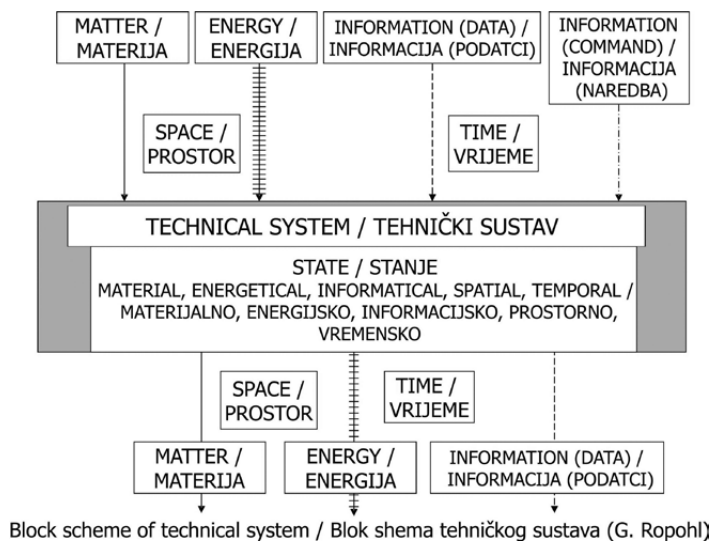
MATTER / MATERIJA

ENERGY / ENERGIJA

INFORMATION (DATA) / INFORMACIJA (PODATCI)

INFORMATION (COMMAND) / INFORMACIJA (NAREDBA)

SPACE / PROSTOR

TIME / VRIJEME

TECHNICAL SYSTEM / TEHNIČKI SUSTAV

STATE / STANJE
MATERIAL, ENERGETICAL, INFORMATICAL, SPATIAL, TEMPORAL / MATERIJALNO, ENERGIJSKO, INFORMACIJSKO, PROSTORNO, VREMENSKO

SPACE / PROSTOR

TIME / VRIJEME

MATTER / MATERIJA

ENERGY / ENERGIJA

INFORMATION (DATA) / INFORMACIJA (PODATCI)

Block scheme of technical system / Blok shema tehničkog sustava (G. Ropohl)